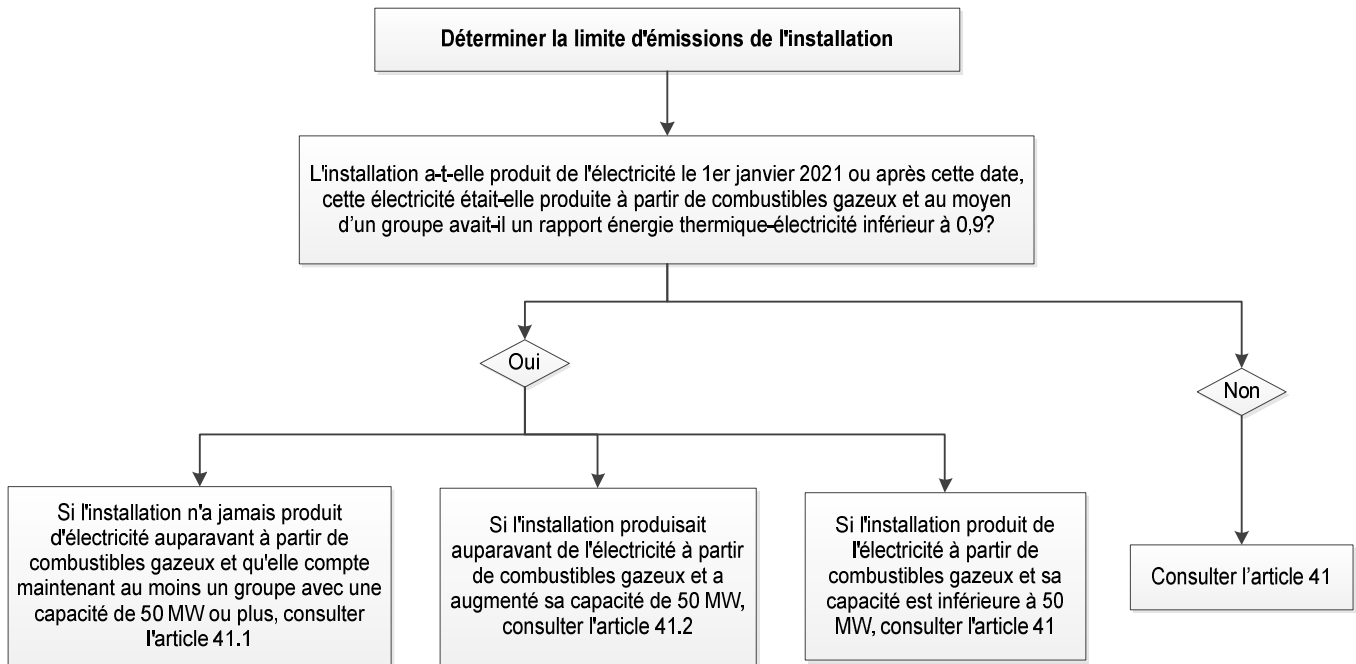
Déterminer la limite d'émissions de l'installation

L'installation a-t-elle produit de l'électricité le 1er janvier 2021 ou après cette date, cette électricité était-elle produite à partir de combustibles gazeux et au moyen d'un groupe avait-il un rapport énergie thermique-électricité inférieur à 0,9?

Oui

Non

Si l'installation n'a jamais produit d'électricité auparavant à partir de combustibles gazeux et qu'elle compte maintenant au moins un groupe avec une capacité de 50 MW ou plus, consulter l'article 41.1

Si l'installation produisait auparavant de l'électricité à partir de combustibles gazeux et a augmenté sa capacité de 50 MW, consulter l'article 41.2

Si l'installation produit de l'électricité à partir de combustibles gazeux et sa capacité est inférieure à 50 MW, consulter l'article 41

Consulter l'article 41